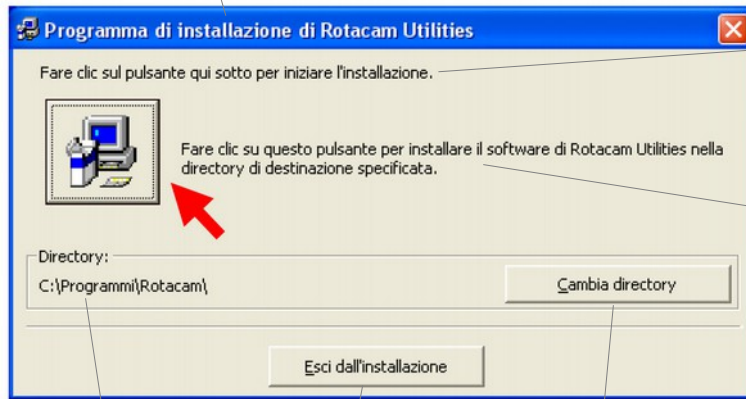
Programma di installazione di Rotacam Utilities

Fare clic sul pulsante qui sotto per iniziare l'installazione.

Fare clic su questo pulsante per installare il software di Rotacam Utilities nella directory di destinazione specificata.

Directory:

C:\Programmi\Rotacam\

Cambia directory

Esci dall'installazione